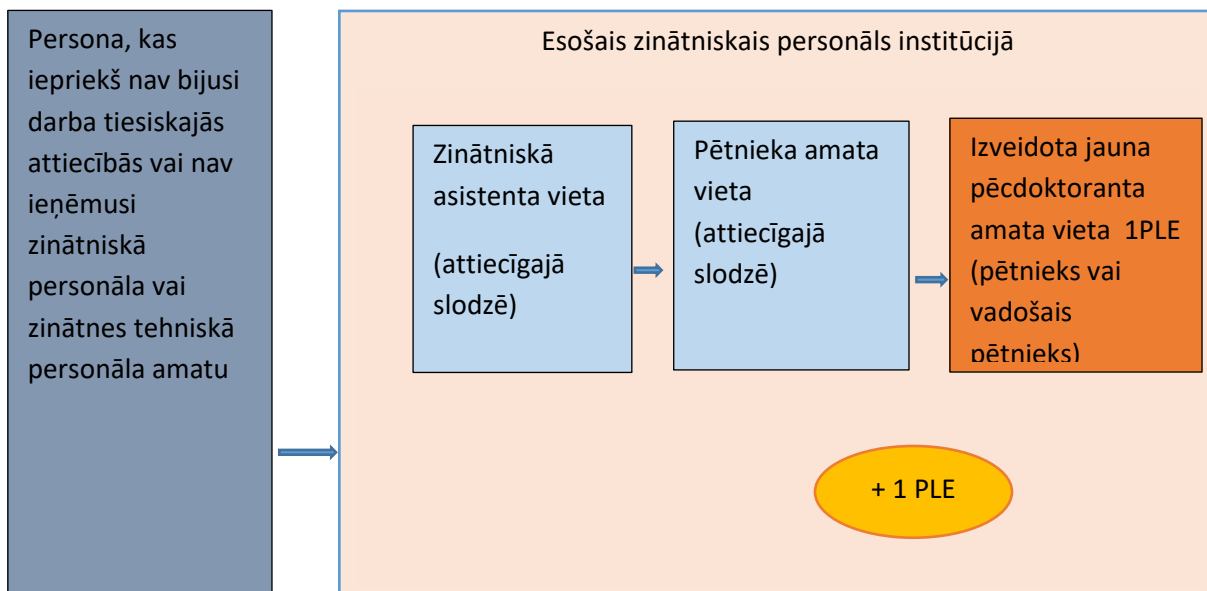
Persona, kas iepriekš nav bijusi darba tiesiskajās attiecībās vai nav ieņēmusi zinātniskā personāla vai zinātnes tehniskā personāla amatu

Esošais zinātniskais personāls institūcijā

Zinātniskā asistenta vieta

(attiecīgajā slodzē)

Pētnieka amata vieta (attiecīgajā slodzē)

Izveidota jauna pēcdoktoranta amata vieta 1PLE (pētnieks vai vadošais pētnieks)

+ 1 PLE